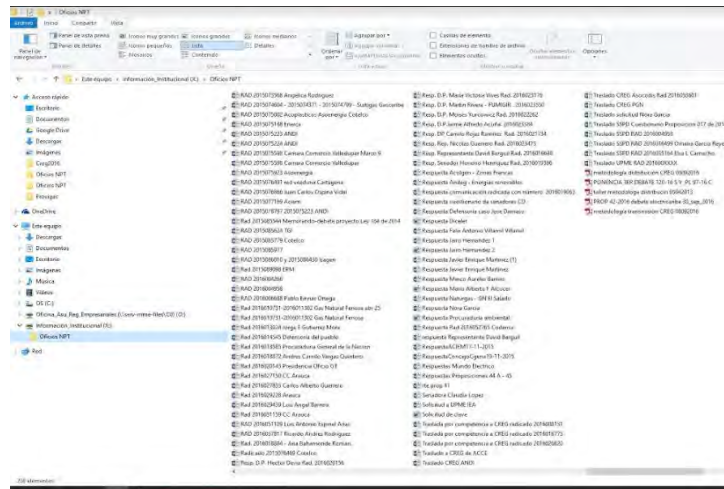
Oficios NPT

Archivo Inicio Compartir Vista

Panel de navegación | Panel de vista previa | Panel de detalles | Iconos muy grandes | Iconos grandes | Iconos medianos | Iconos pequeños | Lista | Detalles | Mosaicos | Contenido | Ordenar por | Agrupar por | Agregar columnas | Ajustar todas las columnas | Casillas de elemento | Extensiones de nombre de archivo | Elementos ocultos | Ocultar elementos seleccionados | Opciones

Este equipo > Información_Institucional (X:) > Oficios NPT

Acceso rápido
Escritorio
Documentos
Google Drive
Descargas
Imágenes
Creg2016
Oficios NPT
Oficios NPT
Principal
OneDrive
Este equipo
Descargas
Documentos
Escritorio
Imágenes
Música
Vídeos
OS (C:)
Oficina_Asa_Reg_Empresariales
Información_Institucional (X:)
Oficios NPT
Red

RAD 2015072968 Angélica Rodríguez
RAD 2015074844 - 2015074371 - 2015074799 - Santiago Gonzalez
RAD 2015075002 Acuapiscícola Asociación Colombia
RAD 2015075148 Emecu
RAD 2015075223 ANDI
RAD 2015075224 ANDI
RAD 2015075588 Cámara Comercio Valledupar Marco B
RAD 2015075598 Cámara Comercio Valledupar
RAD 2015075653 Asoenergía
RAD 2015076897 red veedurías Cartagena
RAD 2015078984 Juan Carlos Orjuela Vidal
RAD 2015077169 Asoem
RAD 2015078797 2015075223 ANDI
RAD 2015080594 Memorando-debate proyecto Ley 104 de 2014
RAD 2015085626 TGI
RAD 2015085779 Colabco
RAD 2015085817
RAD 2015086010 y 2015086450 Isagen
RAD 2015086659 EPM
RAD 2016004948
RAD 2016004956
RAD 2016006668 Pablo Enrique Ortega
Rad 2016010731-2016011302 Gas Natural Fenosa abr 25
Rad 2016010731-2016011302 Gas Natural Fenosa
RAD 2016013024 Jorge Il Gutierrez Mora
RAD 2016016543 Defensoría del pueblo
Rad 2016016585 Procuraduría General de la Nación
RAD 2016018872 Andrés Camilo Vargas Quintero
RAD 2016020145 Presidencia Oficio OT
RAD 2016027150 CC Asocaa
RAD 2016027833 Carlos Alberto Guerrero
RAD 2016029228 Andesco
Rad 2016029439 Luis Ángel Romero
RAD 2016051139 CC Asocaa
Rad 2016051130 Luis Antonio Espinal Arias
RAD 2016057817 Ricardo Andrés Rodríguez
Rad 2016058864 - Ana Bahamonde Romero
Radicado 2015078468 Colabco
Resp. D.P. Héctor Orozco Rad. 2016020156

Resp. D.P. María Victoria Vives Rad. 2016023170
Resp. D.P. Martin Rivera - FUMGER - 2016023550
Resp. D.P. Moisés Yurcovick Rad. 2016022262
Resp. D.P. Jaime Alfredo Acuña 2016022334
Resp. DP Camilo Rojas Ramírez Rad. 2016021134
Resp. Rep. Nicolás Guerrero Rad. 2016023475
Resp. Representante David Barguil Rad. 2016019669
Resp. Senador Honorio Henríquez Rad. 2016019396
Respuesta Acolgen - Zonas Francas
Respuesta Andeg - Energías renovables
Respuesta comunicación radicada con número 2016019063
Respuesta cumplimiento de resoluciones CG
Respuesta Defensoría caso Jose Damaso
Respuesta Electra
Respuesta Felix Antonio Villamil Villamil
Respuesta Jairo Hernández 1
Respuesta Jairo Hernández 2
Respuesta Javier Enrique Martinez (1)
Respuesta Javier Enrique Martinez
Respuesta Marco Aurelio Barrios
Respuesta María Alberto Y Alcocer
Respuesta Naturgas - GN El Salado
Respuesta Nora García
Respuesta Procuraduría ambiental
Respuesta Rad 2016017303 Codensa
respuesta Representante David Barguil
RespuestaACHMT-1-11-2015
RespuestaConcejoCajera15-11-2015
Respuestas Mundo Eléctrico
Respuestas Proposiciones 44 A - 45
Resp prop 41
Senadora Claudia López
Solicitud a UPME IEA
Solicitud de clave
Traslado por competencia a CREG radicado 2016008710
Traslado por competencia a CREG radicado 2016016775
Traslado por competencia a CREG radicado 2016026820
Traslado a CREG de ACCE
Traslado CREG ANDI

Traslado CREG Acceso Rad 2016050801
Traslado CREG PGN
Traslado solicitud Nora García
Traslado SSPD Cuestionario Proposición 017 de 2016
Traslado SSPD RAD 2016004604
Traslado SSPD RAD 2016038499 Oriana García Reyes
Traslado SSPD RAD 2016051164 Elsa L Camacho
Traslado UPME RAD 2016XXXXXX
metodología distribución CREG 09092016
PONENCIA 3ER DEBATE 120-16 S Y PL 97-16 C
taller metodología distribución 09092013
PROP 42-2016 debate electricaribe 30_ago_2016
metodología transmisión CREG 09092016

358 elementos